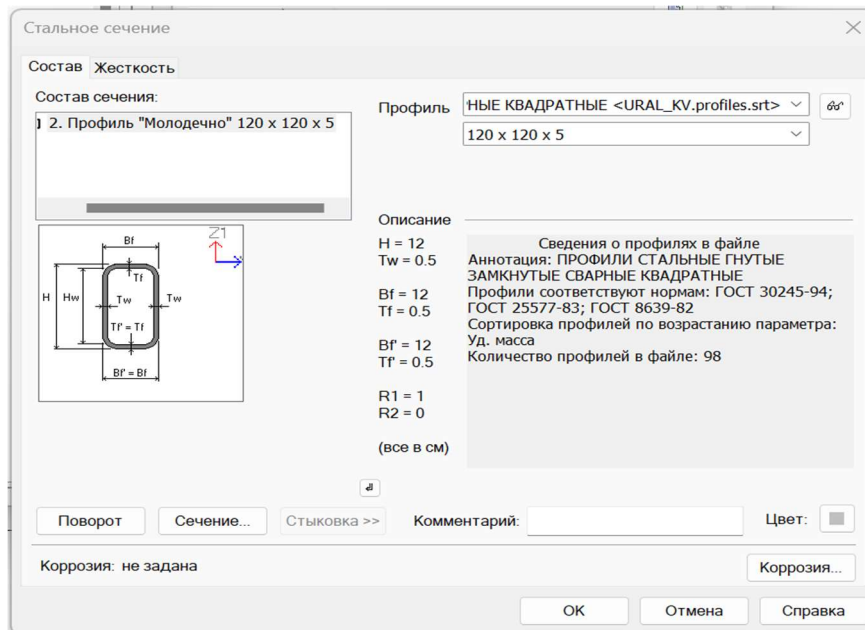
Стальное сечение

Состав Жесткость

Состав сечения:

] 2. Профиль "Молодечно" 120 x 120 x 5

Профиль НЫЕ КВАДРАТНЫЕ <URAL_KV.profiles.srt>

120 x 120 x 5

Bf
Z1
Tf
H Hw
Tw Tw
Tf' = Tf
Bf' = Bf

Описание

H = 12
Tw = 0.5

Bf = 12
Tf = 0.5

Bf' = 12
Tf' = 0.5

R1 = 1
R2 = 0

(все в см)

Сведения о профилях в файле
Аннотация: ПРОФИЛИ СТАЛЬНЫЕ ГНУТЫЕ ЗАМКНУТЫЕ СВАРНЫЕ КВАДРАТНЫЕ
Профили соответствуют нормам: ГОСТ 30245-94; ГОСТ 25577-83; ГОСТ 8639-82
Сортировка профилей по возрастанию параметра: Уд. масса
Количество профилей в файле: 98

Поворот Сечение... Стыковка >> Комментарий: Цвет:

Коррозия: не задана Коррозия...

OK Отмена Справка